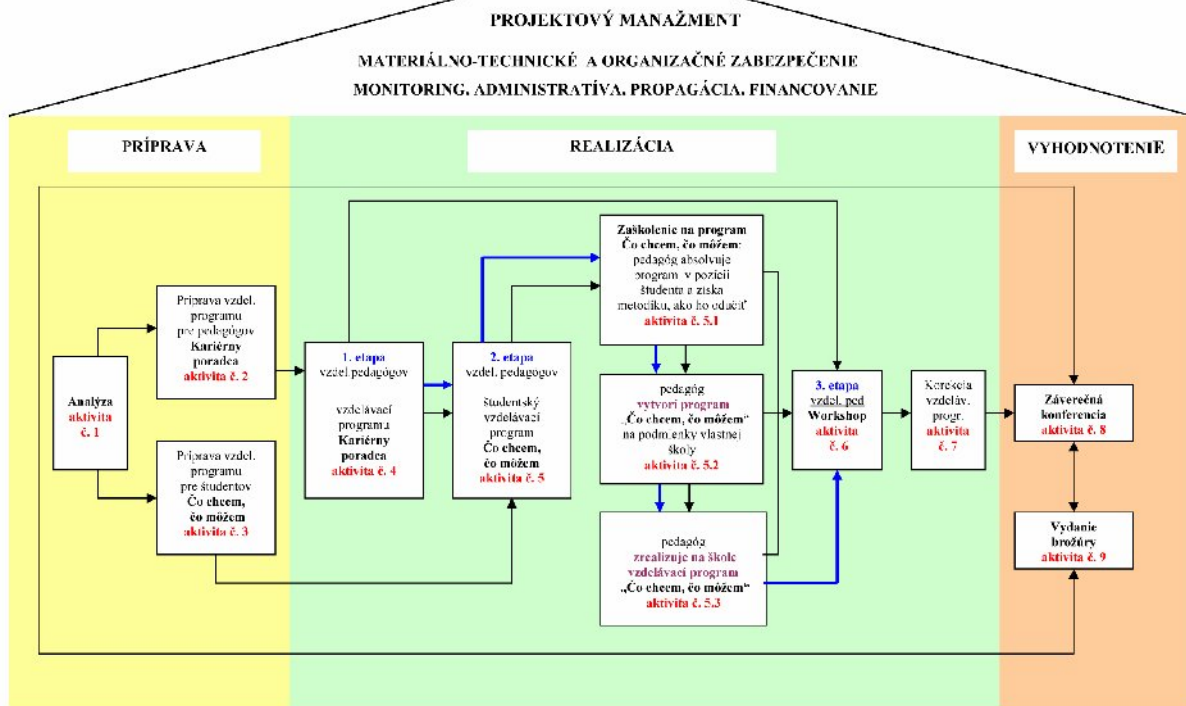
PROJEKTOVÝ MANAŽMENT

MATERIÁLNO-TECHNICKÉ A ORGANIZAČNÉ ZABEZPEČENIE

MONITORING, ADMINISTRATÍVA, PROPAGÁCIA, FINANCOVANIE

PRÍPRAVA

REALIZÁCIA

VYHODNOTENIE

Analýza aktivita č. 1

Príprava vzdel. programu pre pedagógov Kariérny poradca aktivita č. 2

Príprava vzdel. programu pre študentov Čo chcem, čo môžem aktivita č. 3

1. etapa vzdel pedagógov vzdelávací programu Kariérny poradca aktivita č. 4

2. etapa vzdel. pedagógov študentský vzdelávací program Čo chcem, čo môžem aktivita č. 5

Zaškolenie na program Čo chcem, čo môžem: pedagóg absolvuje program v pozícii študenta a získa metodiku, ako ho odučiť aktivita č. 5.1

pedagóg vytvorí program „Čo chcem, čo môžem" na podmienky vlastnej školy aktivita č. 5.2

pedagóg zrealizuje na škole vzdelávací program „Čo chcem, čo môžem" aktivita č. 5.3

3. etapa vzdel. ped Workshop aktivita č. 6

Korekcia vzdeláv. progr. aktivita č. 7

Záverečná konferencia aktivita č. 8

Vydanie brožúry aktivita č. 9